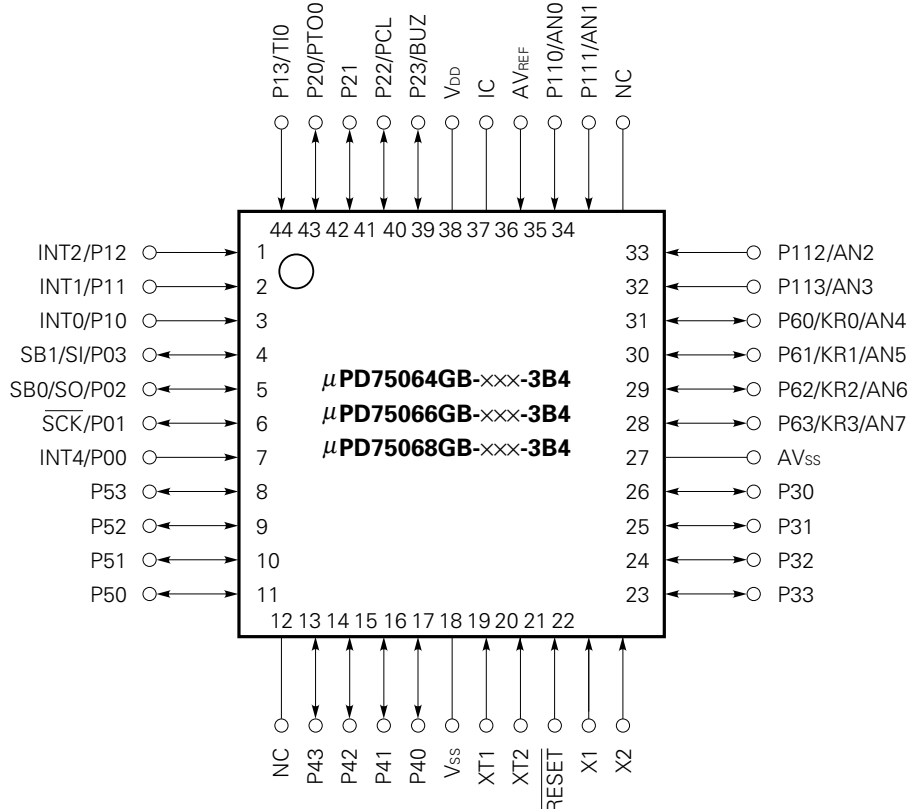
P13/TI0
P20/PTO0
P21
P22/PCL
P23/BUZ
$V_{DD}$
IC
$AV_{REF}$
P110/AN0
P111/AN1
NC

44 43 42 41 40 39 38 37 36 35 34

INT2/P12 1
INT1/P11 2
INT0/P10 3
SB1/SI/P03 4
SB0/SO/P02 5
$\overline{SCK}$/P01 6
INT4/P00 7
P53 8
P52 9
P51 10
P50 11

$\mu$PD75064GB-×××-3B4
$\mu$PD75066GB-×××-3B4
$\mu$PD75068GB-×××-3B4

33 P112/AN2
32 P113/AN3
31 P60/KR0/AN4
30 P61/KR1/AN5
29 P62/KR2/AN6
28 P63/KR3/AN7
27 $AV_{SS}$
26 P30
25 P31
24 P32
23 P33

12 13 14 15 16 17 18 19 20 21 22

NC
P43
P42
P41
P40
$V_{SS}$
XT1
XT2
$\overline{RESET}$
X1
X2